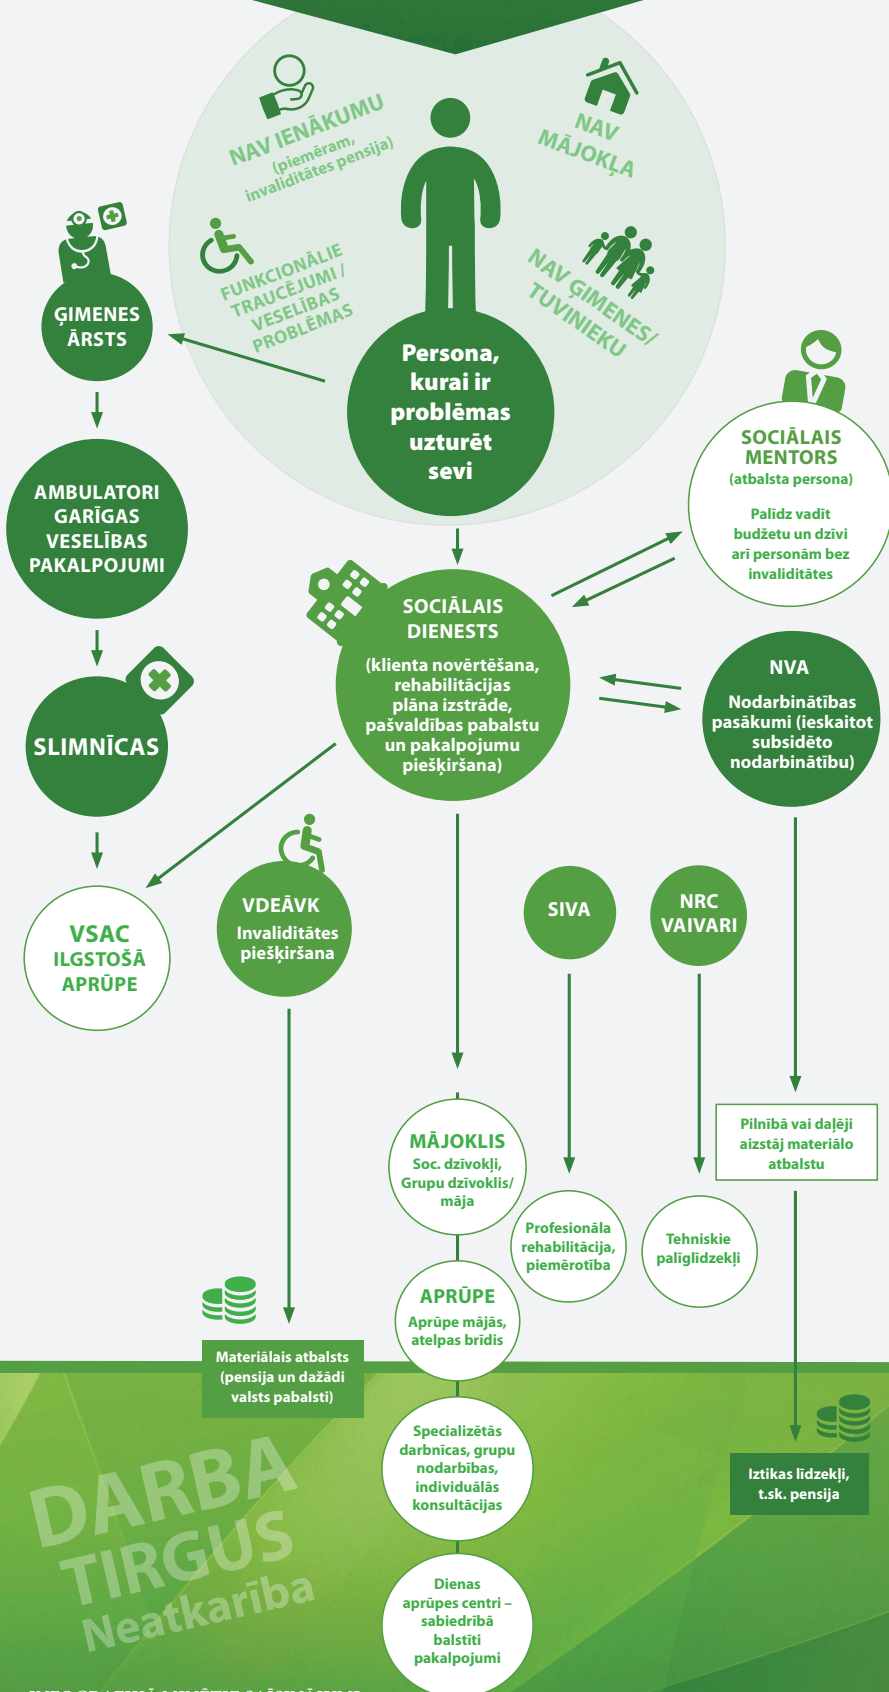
NAV IENĀKUMU
(piemēram, invaliditātes pensija)

NAV MĀJOKĻA

FUNKCIONĀLIE TRAUCĒJUMI / VESELĪBAS PROBLĒMAS

NAV ĢIMENES/ TUVINIEKU

Persona, kurai ir problēmas uzturēt sevi

ĢIMENES ĀRSTS

AMBULATORI GARĪGAS VESELĪBAS PAKALPOJUMI

SLIMNĪCAS

VSAC ILGSTOŠĀ APRŪPE

SOCIĀLAIS MENTORS
(atbalsta persona)
Palīdz vadīt budžetu un dzīvi arī personām bez invaliditātes

SOCIĀLAIS DIENESTS
(klienta novērtēšana, rehabilitācijas plāna izstrāde, pašvaldības pabalstu un pakalpojumu piešķiršana)

NVA
Nodarbinātības pasākumi (ieskaitot subsidēto nodarbinātību)

VDEĀVK
Invaliditātes piešķiršana

SIVA

NRC VAIVARI

Pilnībā vai daļēji aizstāj materiālo atbalstu

MĀJOKLIS
Soc. dzīvokļi, Grupu dzīvoklis/ māja

Profesionāla rehabilitācija, piemērotība

Tehniskie palīglīdzekļi

APRŪPE
Aprūpe mājās, atelpas brīdis

Materiālais atbalsts
(pensija un dažādi valsts pabalsti)

Specializētās darbnīcas, grupu nodarbības, individuālās konsultācijas

Iztikas līdzekļi, t.sk. pensija

DARBA TIRGUS
Neatkarība

Dienas aprūpes centri – sabiedrībā balstīti pakalpojumi